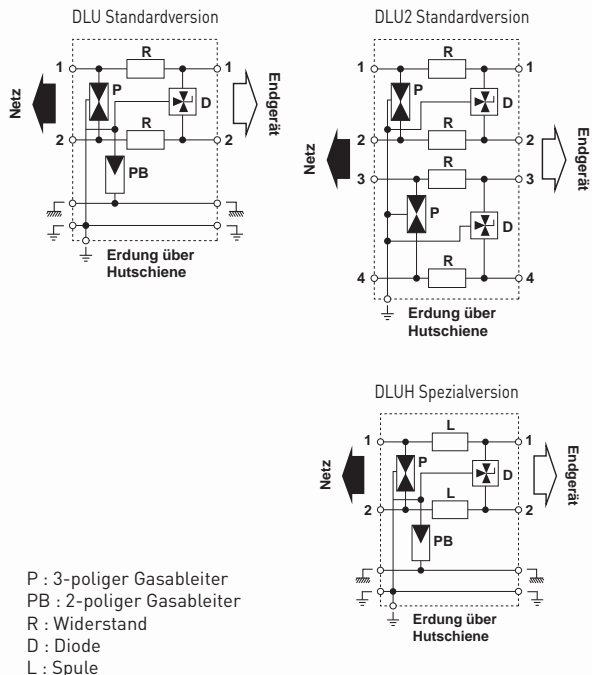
DLU Standardversion

Netz

1

2

R

P

D

R

PB

1

2

Endgerät

Erdung über Hutschiene

DLU2 Standardversion

Netz

1

2

3

4

R

P

D

R

R

P

D

R

1

2

3

4

Endgerät

Erdung über Hutschiene

DLUH Spezialversion

Netz

1

2

L

P

D

L

PB

1

2

Endgerät

Erdung über Hutschiene

P : 3-poliger Gasableiter
PB : 2-poliger Gasableiter
R : Widerstand
D : Diode
L : Spule